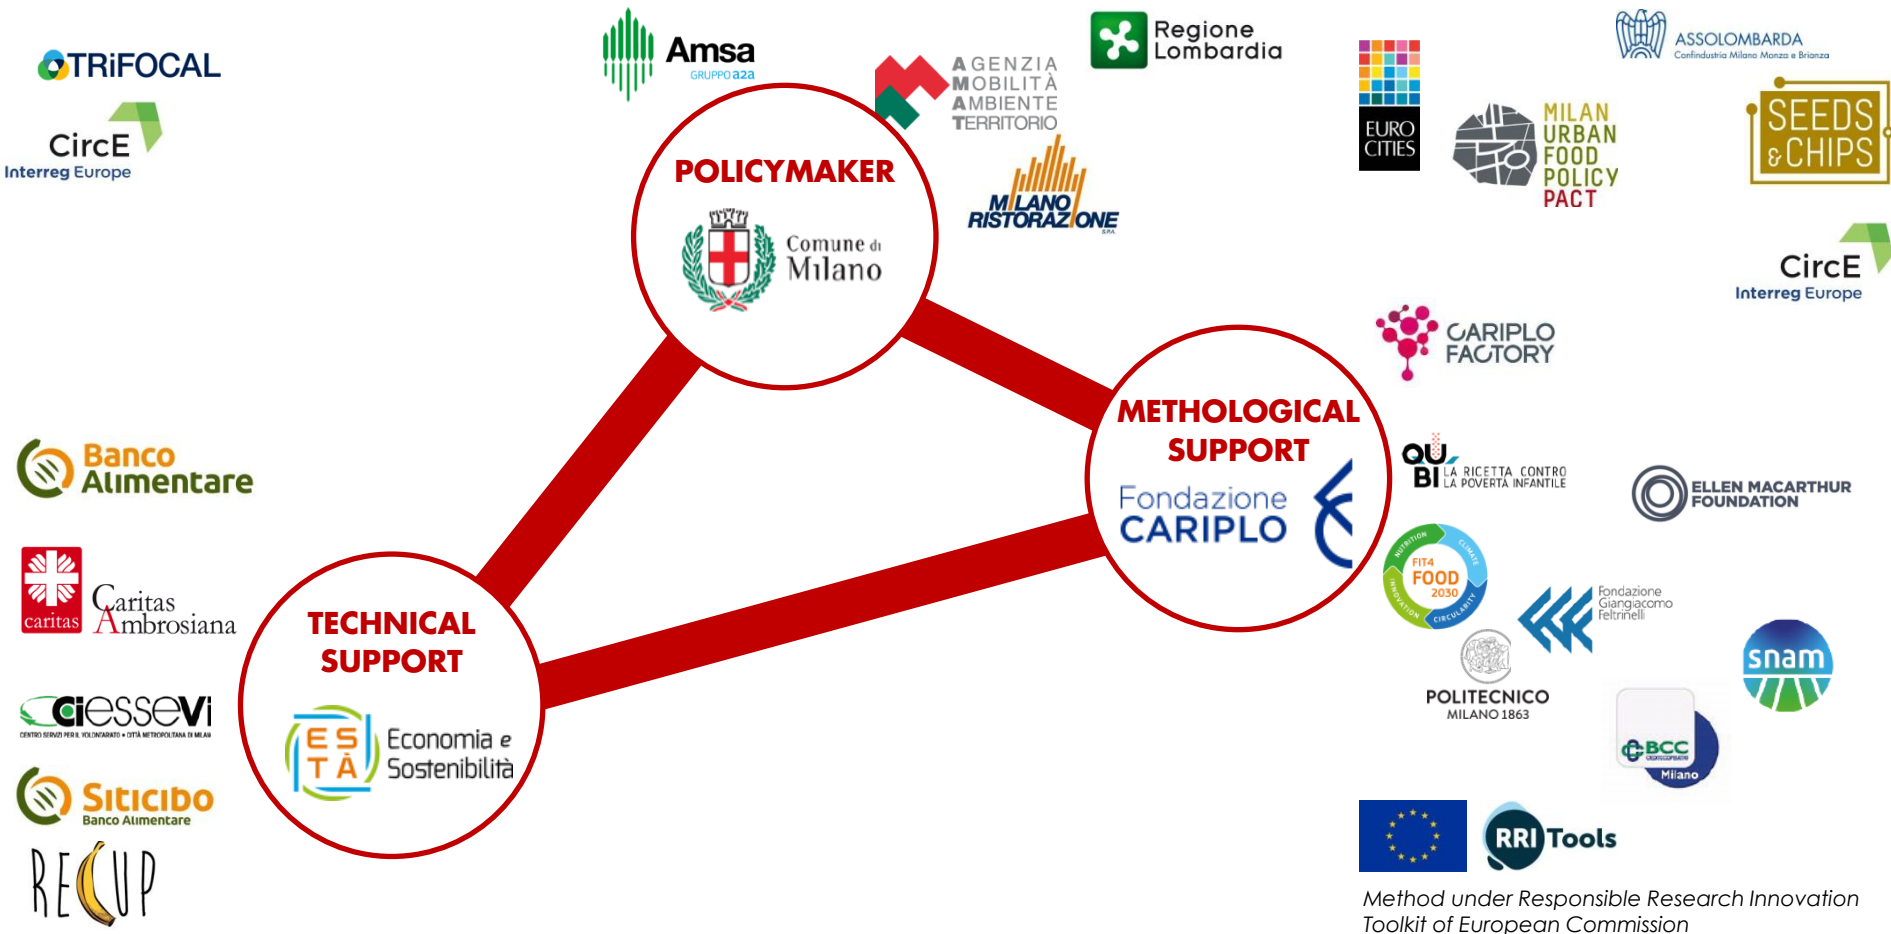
TRiFOCAL

CircE
Interreg Europe

Amsa
GRUPPO a2a

AGENZIA MOBILITÀ AMBIENTE TERRITORIO

Regione Lombardia

EURO CITIES

MILAN URBAN FOOD POLICY PACT

ASSOLOMBARDA
Confindustria Milano Monza e Brianza

SEEDS & CHIPS

MILANO RISTORAZIONE S.P.A.

CircE
Interreg Europe

POLICYMAKER
Comune di Milano

CARIPLO FACTORY

METHOLOGICAL SUPPORT
Fondazione CARIPLO

QUBI LA RICETTA CONTRO LA POVERTÀ INFANTILE

ELLEN MACARTHUR FOUNDATION

FIT4 FOOD 2030
NUTRITION CLIMATE CIRCULARITY INNOVATION

Fondazione Giangiacomo Feltrinelli

POLITECNICO MILANO 1863

snam

BCC Milano

Banco Alimentare

Caritas Ambrosiana
caritas

ciessevi
CENTRO SERVIZI PER IL VOLONTARIATO • CITTÀ METROPOLITANA DI MILANO

Siticibo
Banco Alimentare

RECUP

TECHNICAL SUPPORT
ES TÀ Economia e Sostenibilità

RRI Tools

Method under Responsible Research Innovation Toolkit of European Commission